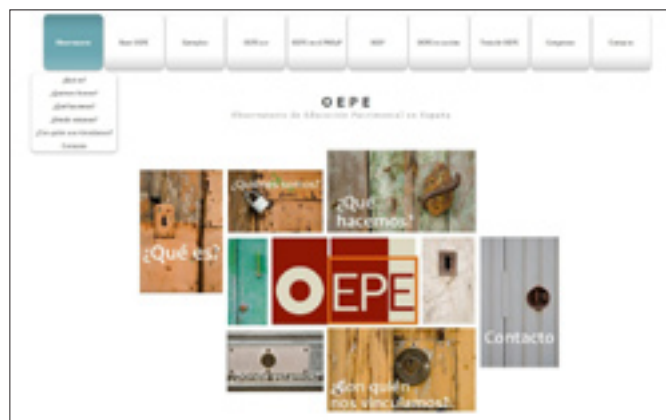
Nosotros
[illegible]
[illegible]
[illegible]
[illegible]
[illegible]
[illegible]
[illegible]
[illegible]
Contacto

¿Qué es?
¿Quiénes somos?
¿Qué hacemos?
¿Dónde estamos?
¿Con quién nos vinculamos?
Contacto

OEPE
Observatorio de Adscripción Patrimonial en España

¿Qué es?
¿Quiénes somos?
¿Qué hacemos?
OEPE
Contacto
¿Con quién nos vinculamos?